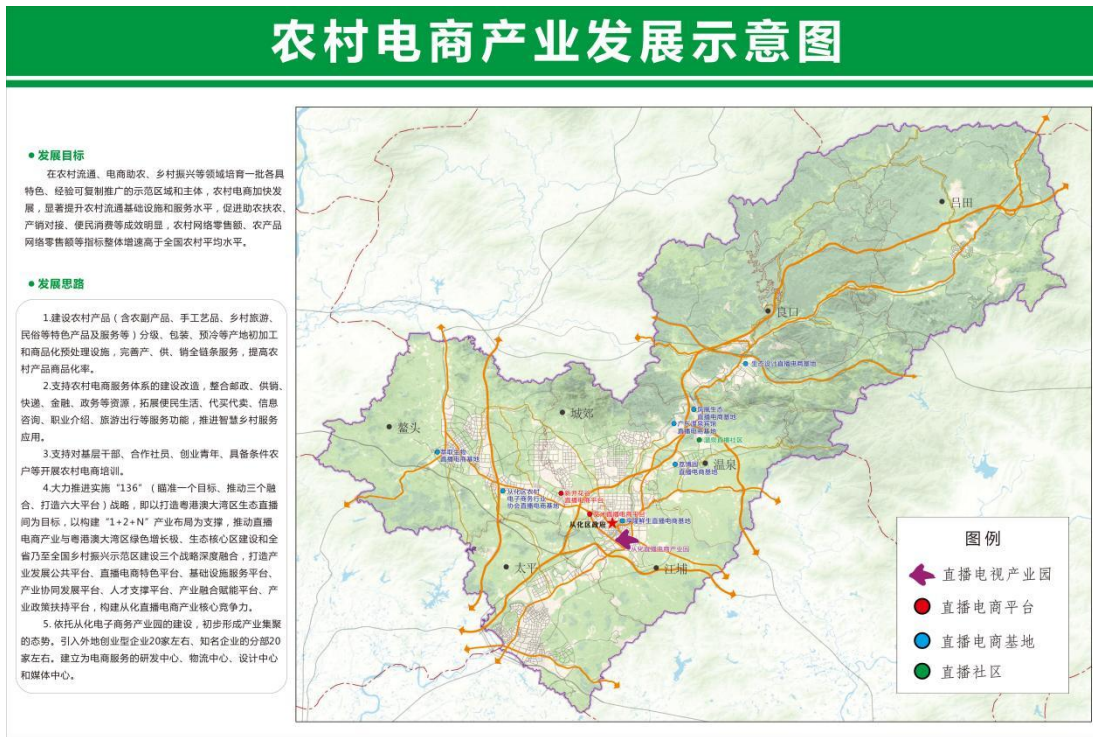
农村电商产业发展示意图

● 发展目标

在农村流通、电商助农、乡村振兴等领域培育一批各具特色、经验可复制推广的示范区域和主体，农村电商加快发展，显著提升农村流通基础设施和服务水平，促进助农扶农、产销对接、便民消费等成效明显，农村网络零售额、农产品网络零售额等指标整体增速高于全国农村平均水平。

● 发展思路

1.建设农村产品（含农副产品、手工艺品、乡村旅游、民俗等特色产品及服务等）分级、包装、预冷等产地初加工和商品化预处理设施，完善产、供、销全链条服务，提高农村产品商品化率。

2.支持农村电商服务体系的建设改造，整合邮政、供销、快递、金融、政务等资源，拓展便民生活、代买代卖、信息咨询、职业介绍、旅游出行等服务功能，推进智慧乡村服务应用。

3.支持对基层干部、合作社员、创业青年、具备条件农户等开展农村电商培训。

4.大力推进实施"136"（瞄准一个目标、推动三个融合、打造六大平台）战略，即以打造粤港澳大湾区生态直播间为目标，以构建"1+2+N"产业布局为支撑，推动直播电商产业与粤港澳大湾区绿色增长极、生态核心区建设和全省乃至全国乡村振兴示范区建设三个战略深度融合，打造产业发展公共平台、直播电商特色平台、基础设施服务平台、产业协同发展平台、人才支撑平台、产业融合赋能平台、产业政策扶持平台，构建从化直播电商产业核心竞争力。

5. 依托从化电子商务产业园的建设，初步形成产业集聚的态势。引入外地创业型企业20家左右、知名企业的分部20家左右。建立为电商服务的研发中心、物流中心、设计中心和媒体中心。

吕田
良口
鳌头
城郊
温泉
太平
江埔
从化区政府
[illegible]直播电商基地
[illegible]直播电商基地
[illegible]直播电商基地
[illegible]直播电商基地
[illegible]直播电商平台
从化直播电商产业园

图例
直播电视产业园
直播电商平台
直播电商基地
直播社区